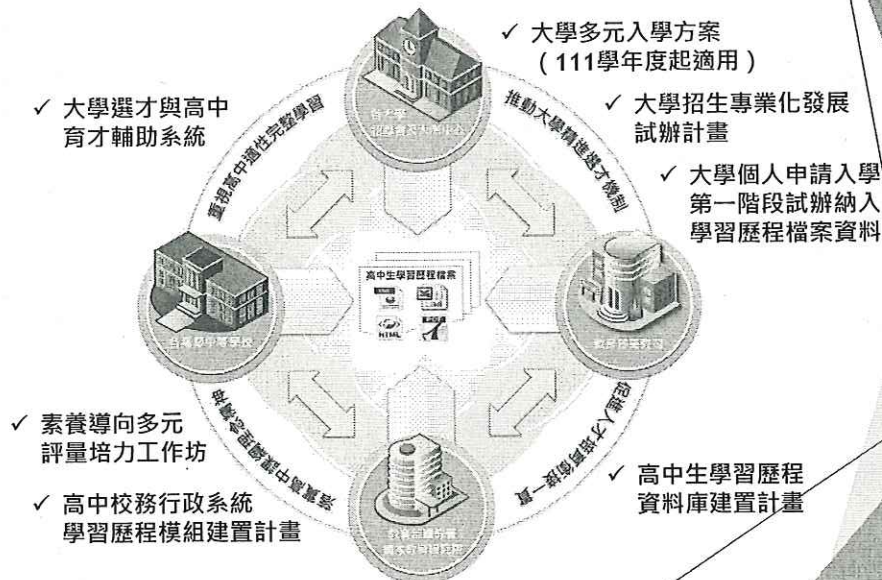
✓ 大學選才與高中育才輔助系統

✓ 大學多元入學方案（111學年度起適用）

✓ 大學招生專業化發展試辦計畫

✓ 大學個人申請入學第一階段試辦納入學習歷程檔案資料

✓ 素養導向多元評量培力工作坊

✓ 高中校務行政系統學習歷程模組建置計畫

✓ 高中生學習歷程資料庫建置計畫

重視高中適性完整學習

推動大學精進選才機制

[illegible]

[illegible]

高中生學習歷程檔案

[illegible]

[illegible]

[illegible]

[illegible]

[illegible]